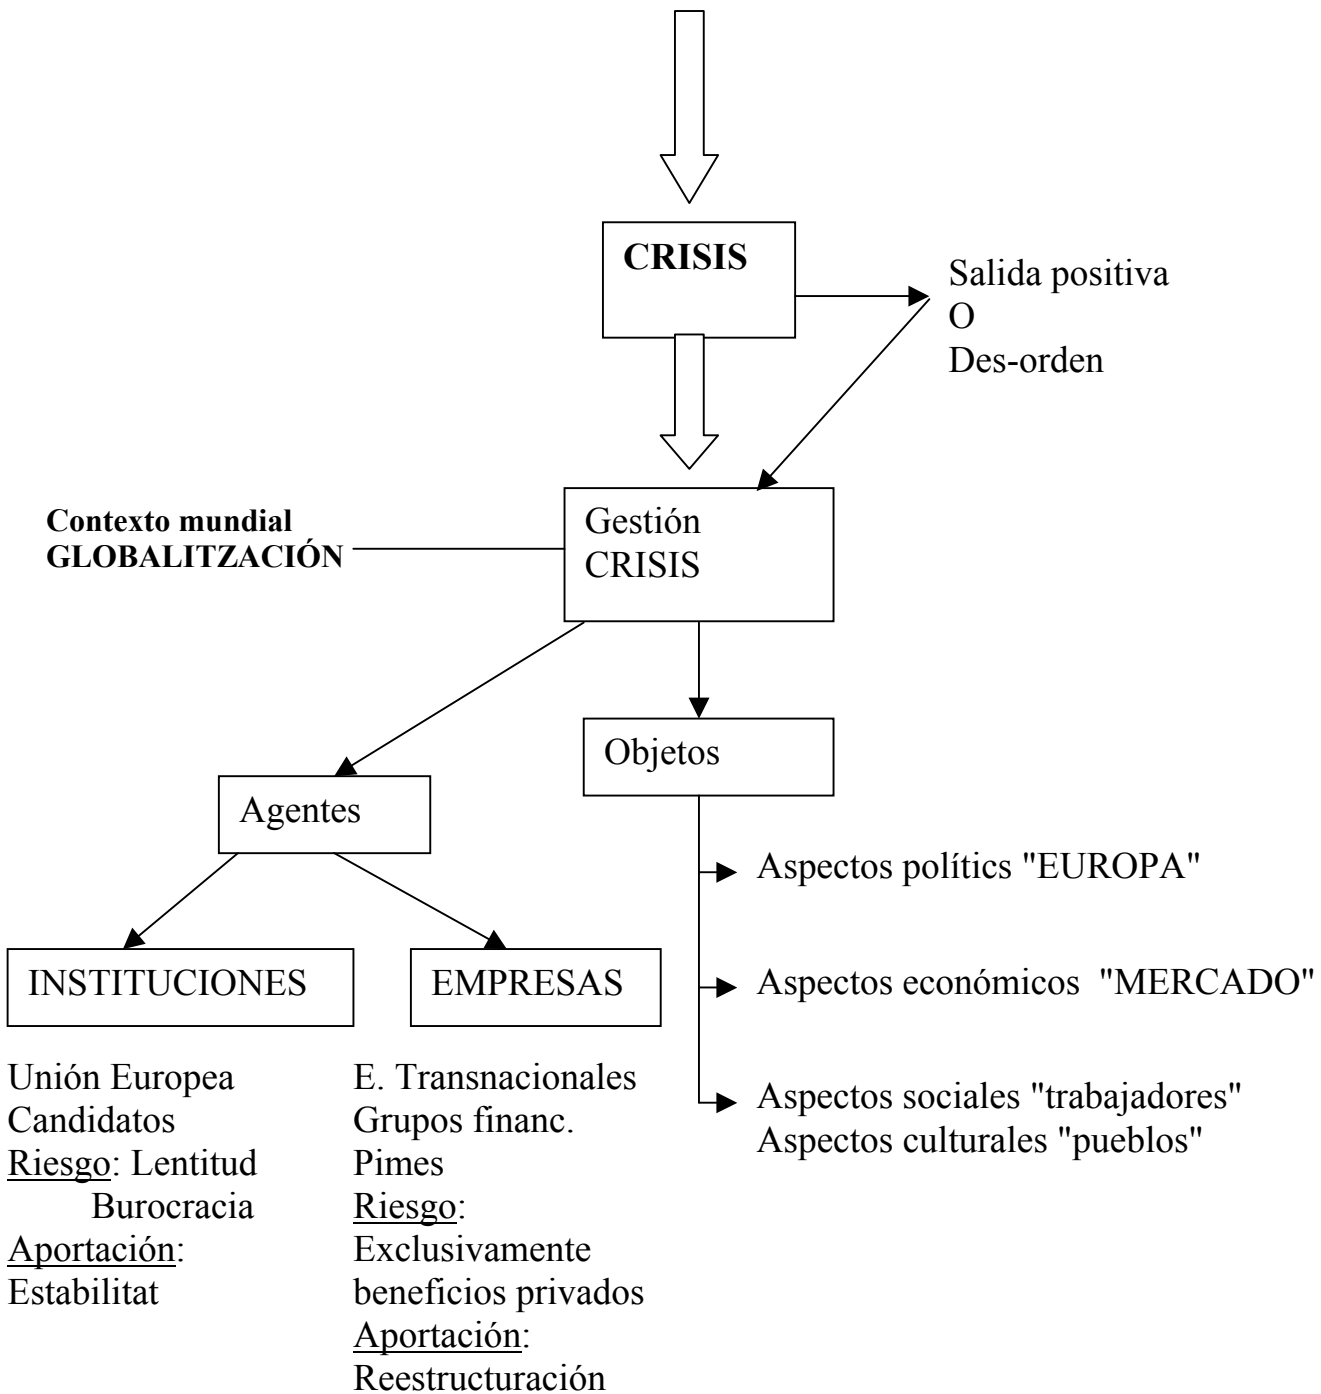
CRISIS

Salida positiva
O
Des-orden

Contexto mundial
GLOBALITZACIÓN

Gestión
CRISIS

Objetos

Agentes

Aspectos polítics "EUROPA"

INSTITUCIONES

EMPRESAS

Aspectos económicos "MERCADO"

Unión Europea
Candidatos
Riesgo: Lentitud
Burocracia
Aportación:
Estabilitat

E. Transnacionales
Grupos financ.
Pimes
Riesgo:
Exclusivamente beneficios privados
Aportación:
Reestructuración

Aspectos sociales "trabajadores"
Aspectos culturales "pueblos"